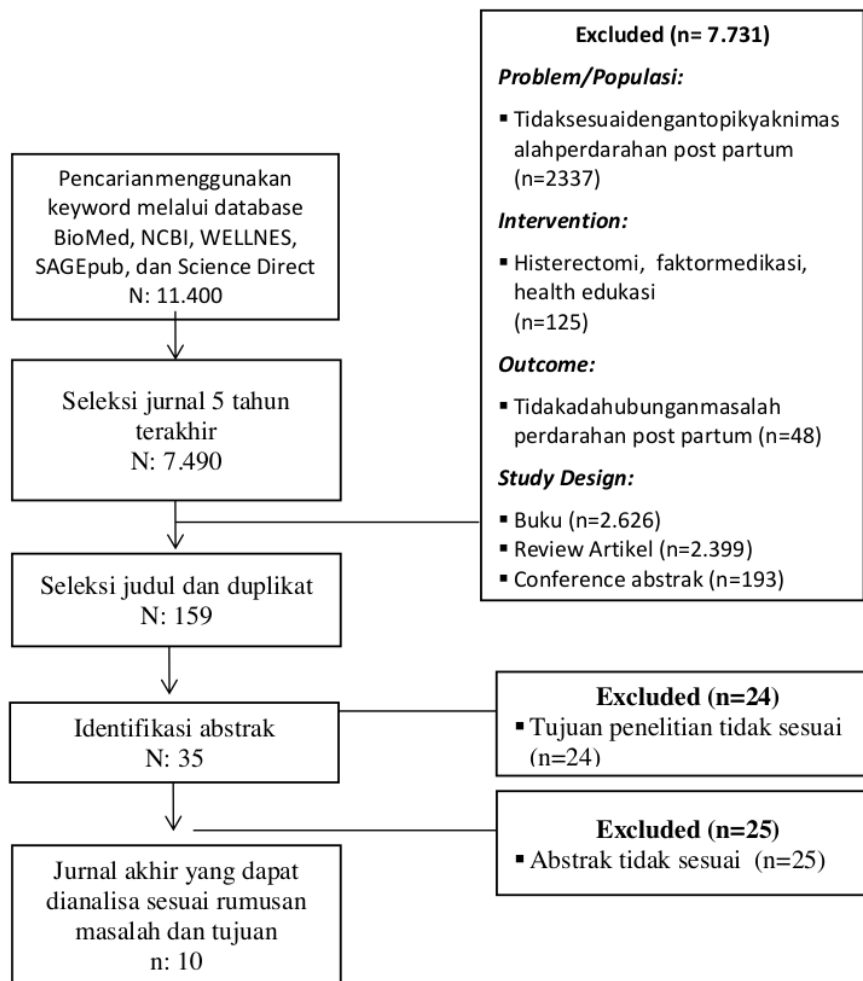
Pencarianmenggunakan keyword melalui database BioMed, NCBI, WELLNES, SAGEpub, dan Science Direct
N: 11.400

Seleksi jurnal 5 tahun terakhir
N: 7.490

Seleksi judul dan duplikat
N: 159

Identifikasi abstrak
N: 35

Jurnal akhir yang dapat dianalisa sesuai rumusan masalah dan tujuan
n: 10

Excluded (n= 7.731)

Problem/Populasi:

▪ Tidaksesuaidengantopikyaknimasalahperdarahan post partum (n=2337)

Intervention:

▪ Histerectomi, faktormedikasi, health edukasi (n=125)

Outcome:

▪ Tidakadahubunganmasalah perdarahan post partum (n=48)

Study Design:

▪ Buku (n=2.626)
▪ Review Artikel (n=2.399)
▪ Conference abstrak (n=193)

Excluded (n=24)
▪ Tujuan penelitian tidak sesuai (n=24)

Excluded (n=25)
▪ Abstrak tidak sesuai (n=25)